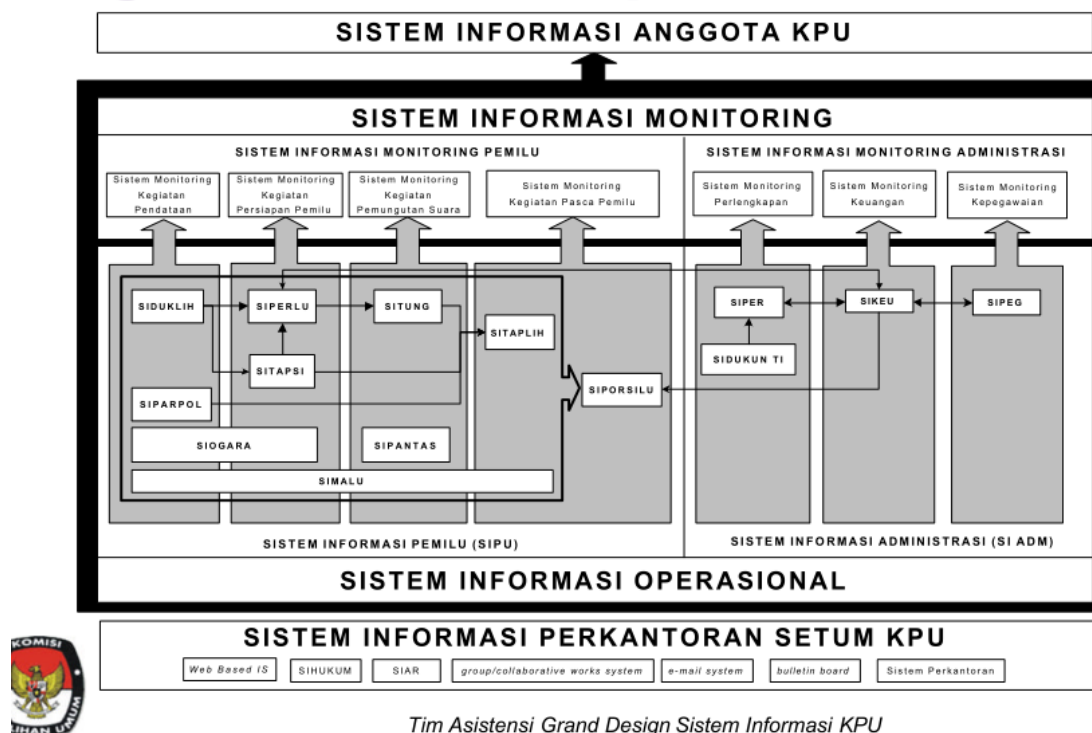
SISTEM INFORMASI ANGGOTA KPU

SISTEM INFORMASI MONITORING

SISTEM INFORMASI MONITORING PEMILU

Sistem Monitoring Kegiatan Pendataan

Sistem Monitoring Kegiatan Persiapan Pemilu

Sistem Monitoring Kegiatan Pemungutan Suara

Sistem Monitoring Kegiatan Pasca Pemilu

SISTEM INFORMASI MONITORING ADMINISTRASI

Sistem Monitoring Perlengkapan

Sistem Monitoring Keuangan

Sistem Monitoring Kepegawaian

SIDUKLIH

SIPERLU

SITUNG

SITAPLIH

SITAPSI

SIPARPOL

SIPORSILU

SIOGARA

SIPANTAS

SIMALU

SIPER

SIKEU

SIPEG

SIDUKUN TI

SISTEM INFORMASI PEMILU (SIPU)

SISTEM INFORMASI ADMINISTRASI (SI ADM)

SISTEM INFORMASI OPERASIONAL

SISTEM INFORMASI PERKANTORAN SETUM KPU

Web Based IS | SIHUKUM | SIAR | group/collaborative works system | e-mail system | bulletin board | Sistem Perkantoran

KOMISI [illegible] HAN UMUM

Tim Asistensi Grand Design Sistem Informasi KPU